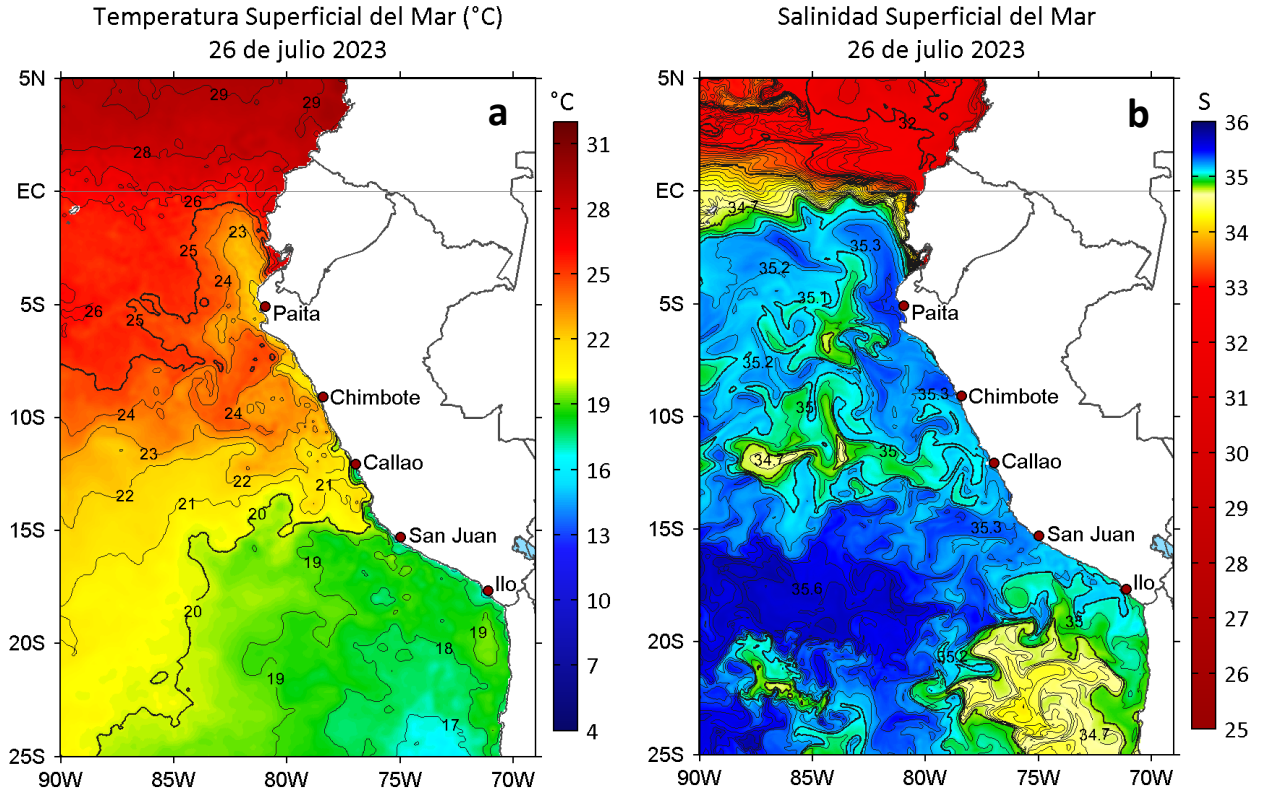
Temperatura Superficial del Mar (°C)
26 de julio 2023

a

°C
31
28
25
22
19
16
13
10
7
4

5N
EC
5S
10S
15S
20S
25S
90W
85W
80W
75W
70W

29
29
28
26
25
23
24
26
25
24
24
23
22
22
21
21
20
20
19
19
19
18
17

Paita
Chimbote
Callao
San Juan
Ilo

Salinidad Superficial del Mar
26 de julio 2023

b

S
36
35
34
33
32
31
30
29
28
27
26
25

5N
EC
5S
10S
15S
20S
25S
90W
85W
80W
75W
70W

32
34.7
35.3
35.2
35.1
35.2
35.3
35
34.7
35
35.3
35.6
35
35.2
34.7

Paita
Chimbote
Callao
San Juan
Ilo